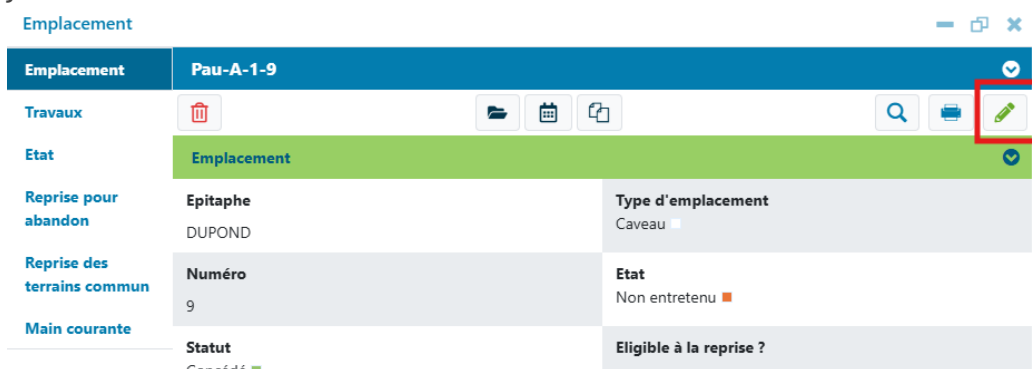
Emplacement

Emplacement

Travaux

Etat

Reprise pour abandon

Reprise des terrains commun

Main courante

Pau-A-1-9

Emplacement

Epitaphe
DUPOND

Type d'emplacement
Caveau

Numéro
9

Etat
Non entretenu

Statut
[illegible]

Eligible à la reprise ?